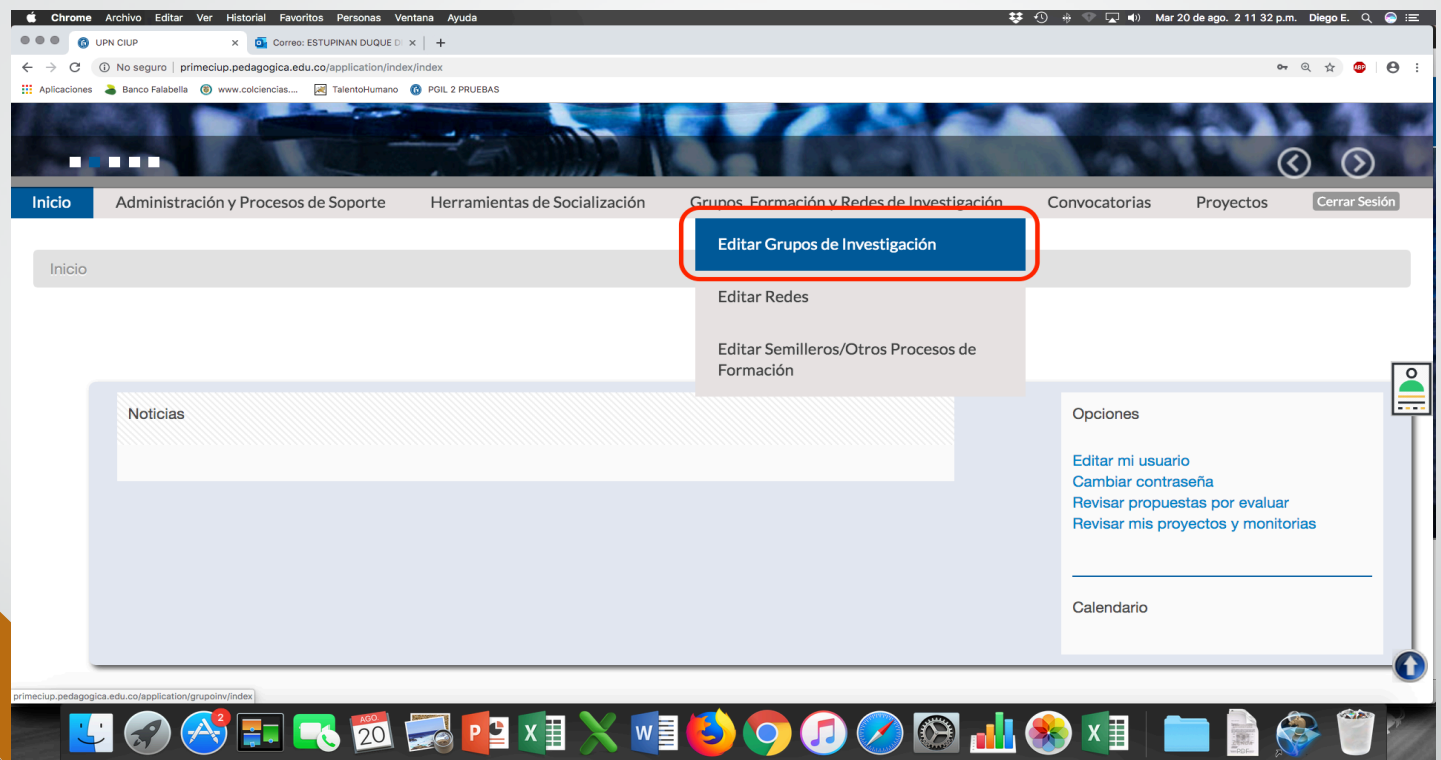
Chrome Archivo Editar Ver Historial Favoritos Personas Ventana Ayuda

Mar 20 de ago. 2 11 32 p.m. Diego E.

UPN CIUP ×
Correo: ESTUPINAN DUQUE D ×
+

No seguro | primeciup.pedagogica.edu.co/application/index/index

Aplicaciones Banco Falabella www.colciencias.... TalentoHumano PGIL 2 PRUEBAS

Inicio Administración y Procesos de Soporte Herramientas de Socialización Grupos, Formación y Redes de Investigación Convocatorias Proyectos Cerrar Sesión

Editar Grupos de Investigación

Editar Redes

Editar Semilleros/Otros Procesos de Formación

Inicio

Noticias

Opciones

Editar mi usuario
Cambiar contraseña
Revisar propuestas por evaluar
Revisar mis proyectos y monitorias

Calendario

primeciup.pedagogica.edu.co/application/grupoinv/index

2
AGO
20